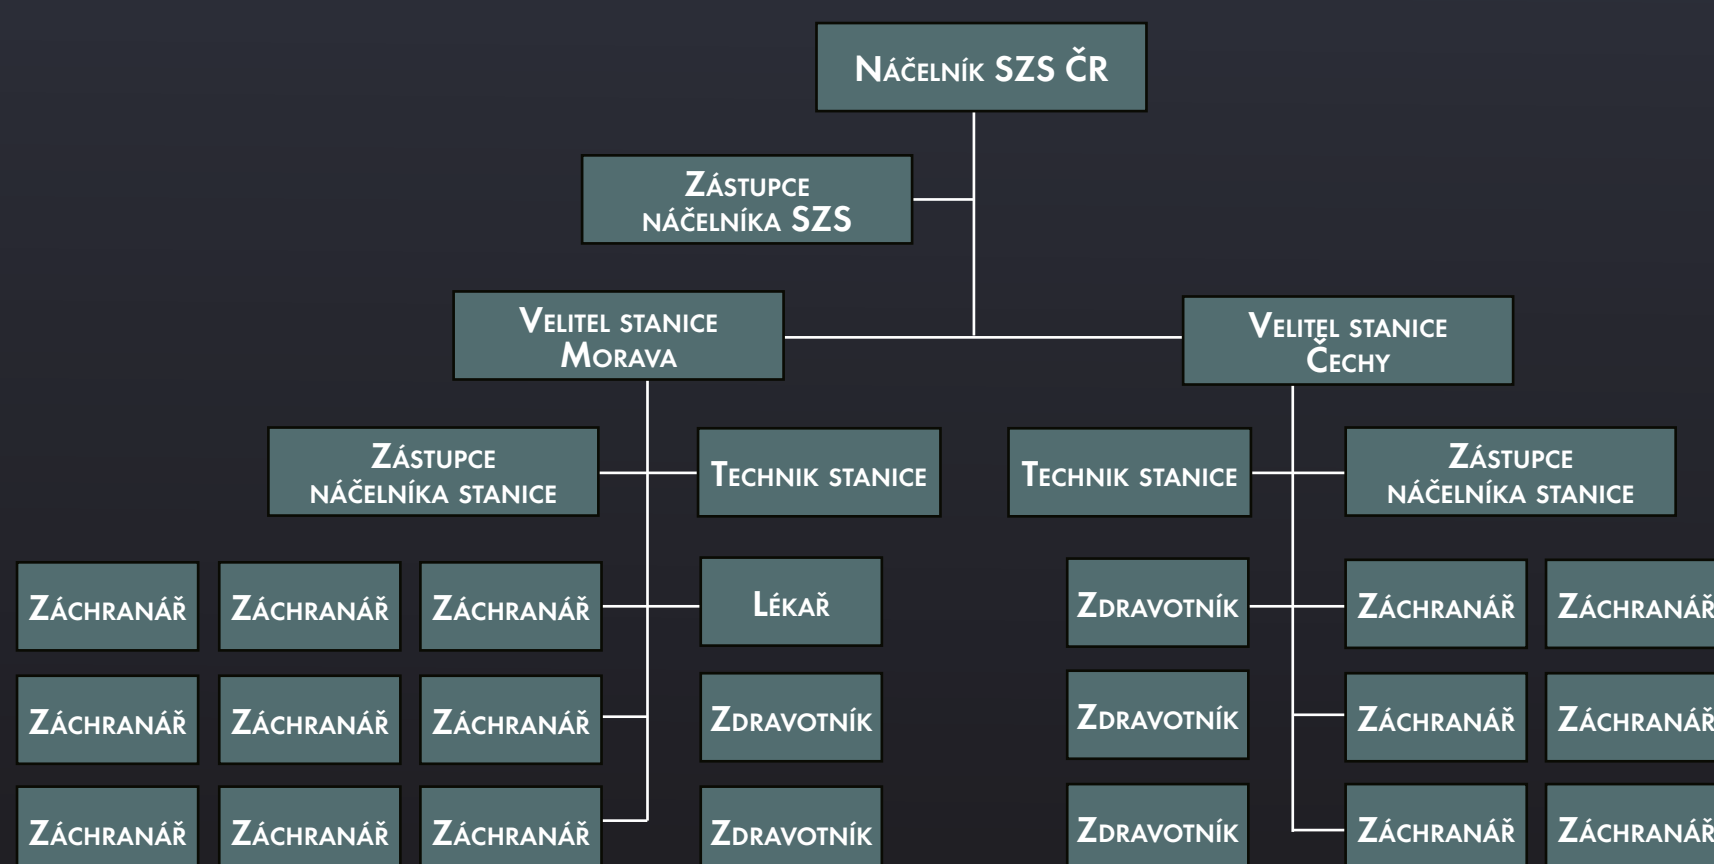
Náčelník SZS ČR

Zástupce náčelníka SZS

Velitel stanice Morava

Velitel stanice Čechy

Zástupce náčelníka stanice

Technik stanice

Technik stanice

Zástupce náčelníka stanice

Záchranář

Záchranář

Záchranář

Lékař

Zdravotník

Záchranář

Záchranář

Záchranář

Záchranář

Záchranář

Zdravotník

Zdravotník

Záchranář

Záchranář

Záchranář

Záchranář

Záchranář

Zdravotník

Zdravotník

Záchranář

Záchranář